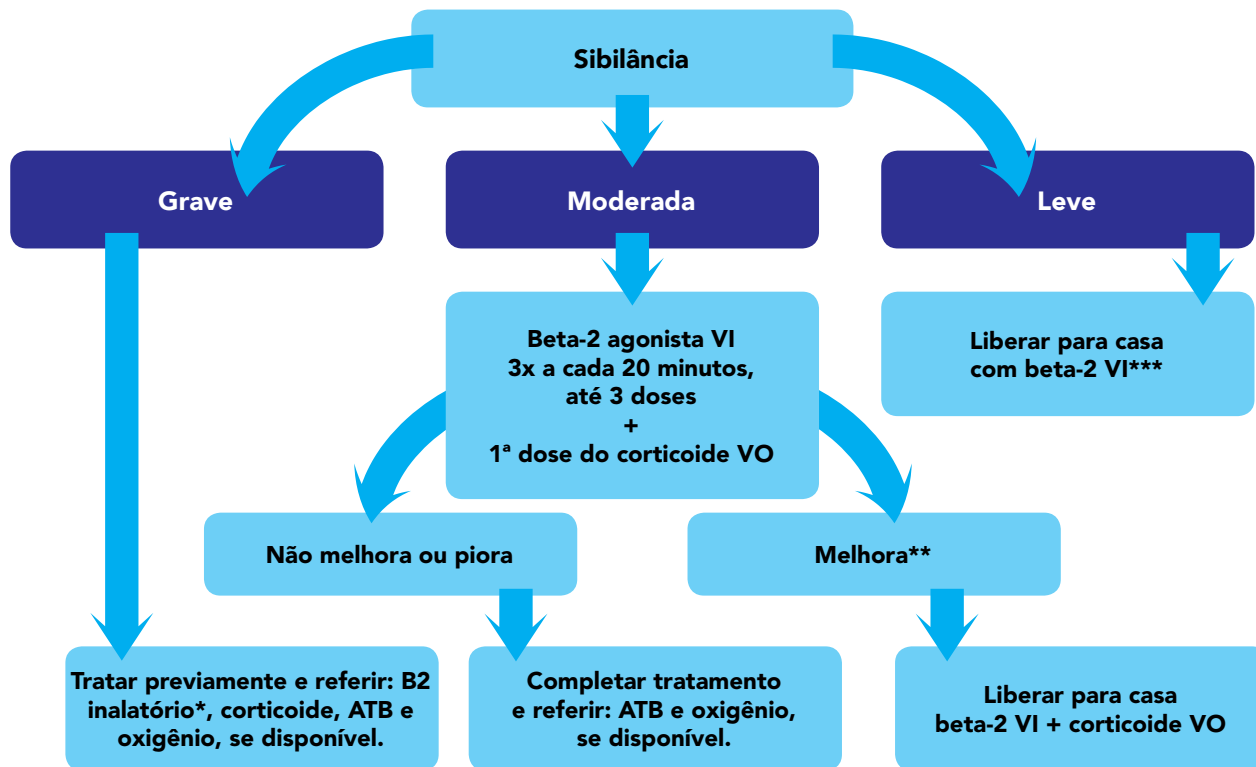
Sibilância

Grave

Moderada

Leve

Beta-2 agonista VI
3x a cada 20 minutos,
até 3 doses
+
1ª dose do corticoide VO

Liberar para casa com beta-2 VI***

Não melhora ou piora

Melhora**

Tratar previamente e referir: B2 inalatório*, corticoide, ATB e oxigênio, se disponível.

Completar tratamento e referir: ATB e oxigênio, se disponível.

Liberar para casa beta-2 VI + corticoide VO